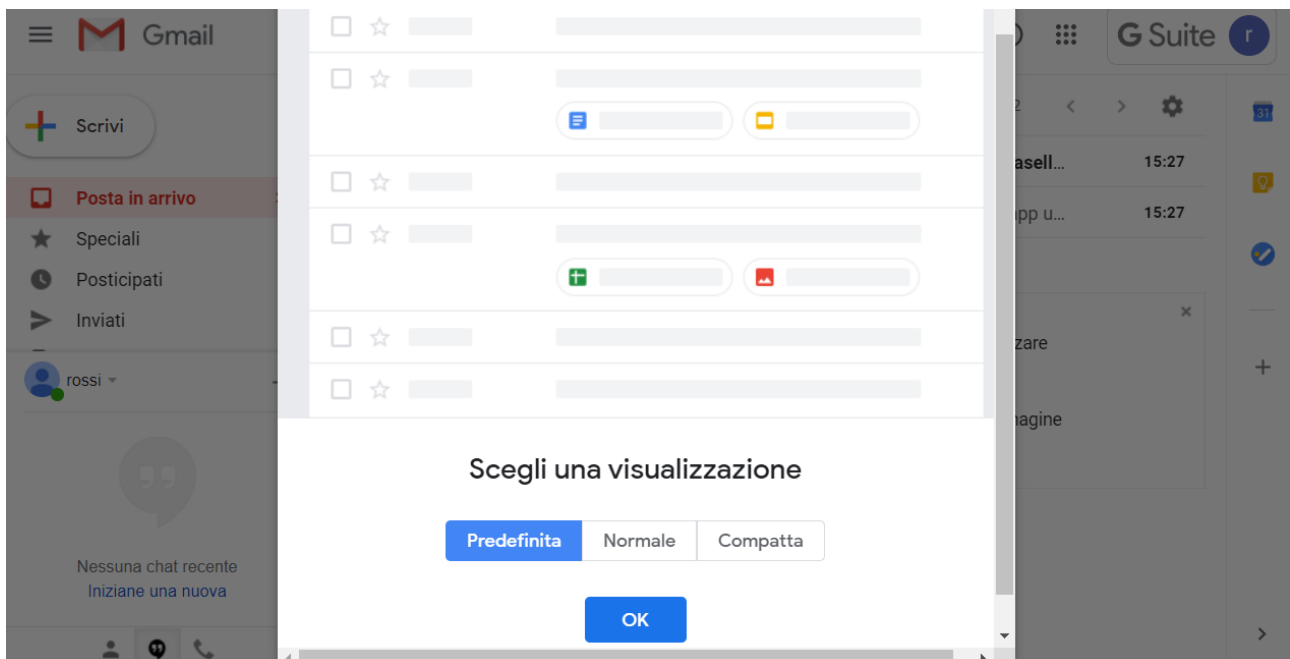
Gmail

Scrivi

Posta in arrivo

Speciali

Posticipati

Inviati

rossi

Nessuna chat recente

Iniziane una nuova

G Suite

r

2

asell...

15:27

pp u...

15:27

×

zare

nagine

31

Scegli una visualizzazione

Predefinita

Normale

Compatta

OK